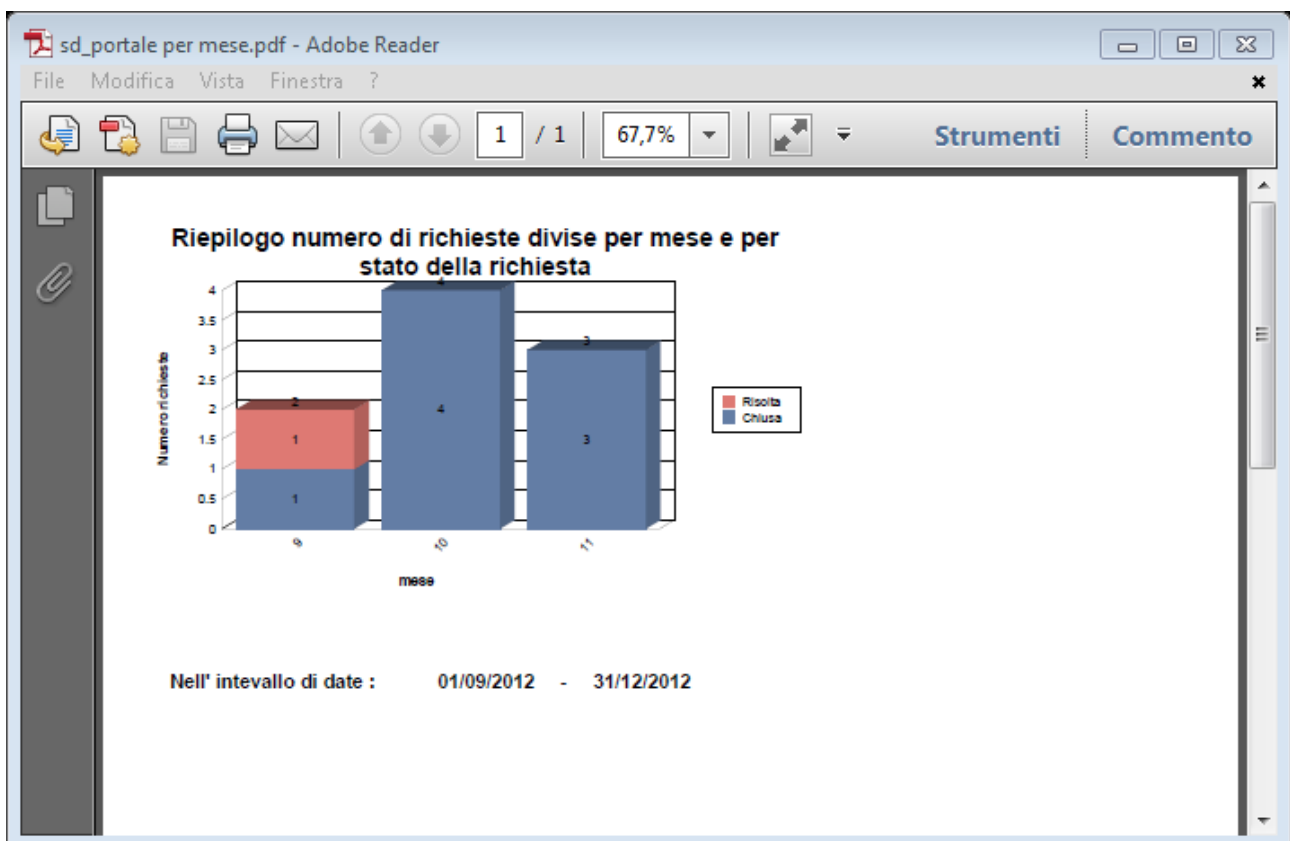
sd_portale per mese.pdf - Adobe Reader

File Modifica Vista Finestra ?

1 / 1 67,7% Strumenti Commento

Riepilogo numero di richieste divise per mese e per stato della richiesta

Numero richieste

4
3.5
3
2.5
2
1.5
1
0.5
0

2
1
1
4
4
3
3

Risolta
Chiusa

9
10
11

mese

Nell' intevallo di date : 01/09/2012 - 31/12/2012